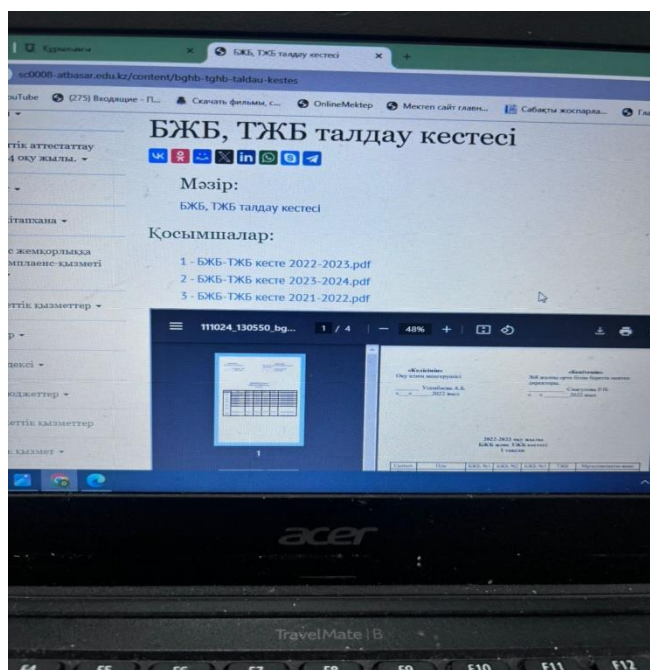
Құрылымы
БЖБ, ТЖБ талдау кестесі
sc0008-atbasar.edu.kz/content/bghb-tghb-taldau-kestes
YouTube (275) Входящие - П... Скачать фильмы, с... OnlineMektep Мектеп сайт главн... Сабақты жоспарла...

ттік аттестаттау
4 оқу жылы.
ітапхана
жемқорлыққа
мплаенс-қызметі
ттік қызметтер
р
лексі
оджеттер
еттік қызметтер
қызмет

БЖБ, ТЖБ талдау кестесі

Мәзір:
БЖБ, ТЖБ талдау кестесі

Қосымшалар:
1 - БЖБ-ТЖБ кесте 2022-2023.pdf
2 - БЖБ-ТЖБ кесте 2023-2024.pdf
3 - БЖБ-ТЖБ кесте 2021-2022.pdf

111024_130550_bg... 1 / 4 — 48% +

1

«Келісілді»
«Бекітемін»
2022-2023 оқу жылы
БЖБ және ТЖБ кестесі
1 тоқсан

acer
TravelMate | B
F4 F5 F6 F7 F8 F9 F10 F11 F12